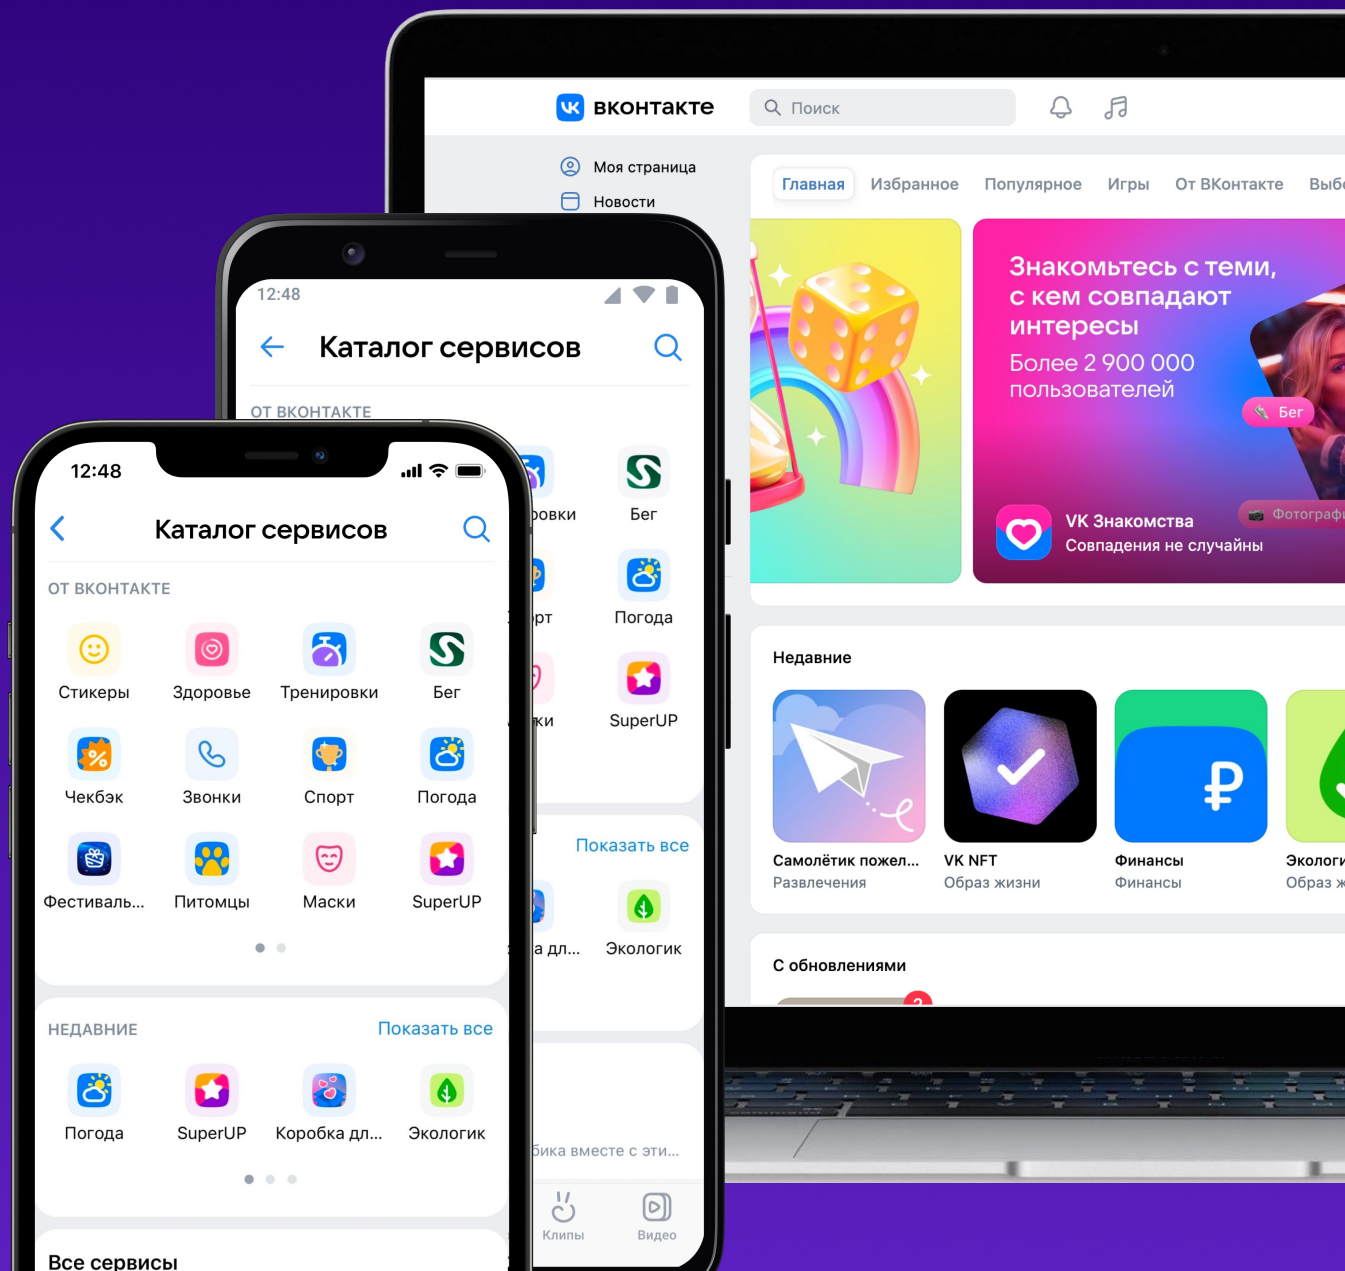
вконтакте
Поиск
Моя страница
Новости
Главная Избранное Популярное Игры От ВКонтакте Выбо

Знакомьтесь с теми, с кем совпадают интересы
Более 2 900 000 пользователей
Бег
Фотограф
VK Знакомства
Совпадения не случайны

Недавние
Самолётик пожел...
Развлечения
VK NFT
Образ жизни
Финансы
Финансы
Экологи
Образ ж

С обновлениями

12:48
Каталог сервисов
ОТ ВКОНТАКТЕ
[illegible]овки
Бег
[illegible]рт
Погода
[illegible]ки
SuperUP
Показать все
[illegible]а дл...
Экологик
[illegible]бика вместе с эти...
Клипы
Видео

12:48
Каталог сервисов
ОТ ВКОНТАКТЕ
Стикеры
Здоровье
Тренировки
Бег
Чекбэк
Звонки
Спорт
Погода
Фестиваль...
Питомцы
Маски
SuperUP
НЕДАВНИЕ
Показать все
Погода
SuperUP
Коробка дл...
Экологик
Все сервисы